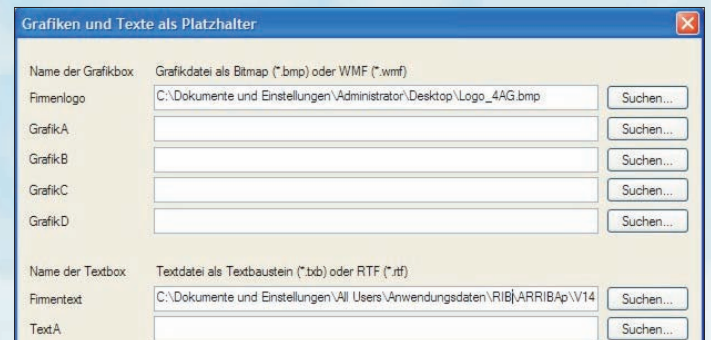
Grafiken und Texte als Platzhalter

Name der Grafikbox | Grafikdatei als Bitmap (*.bmp) oder WMF (*.wmf)

Firmenlogo | C:\Dokumente und Einstellungen\Administrator\Desktop\Logo_4AG.bmp | Suchen...

GrafikA | Suchen...

GrafikB | Suchen...

GrafikC | Suchen...

GrafikD | Suchen...

Name der Textbox | Textdatei als Textbaustein (*.txb) oder RTF (*.rtf)

Firmentext | C:\Dokumente und Einstellungen\All Users\Anwendungsdaten\RIB\ARRIBAp\V14 | Suchen...

TextA | Suchen...